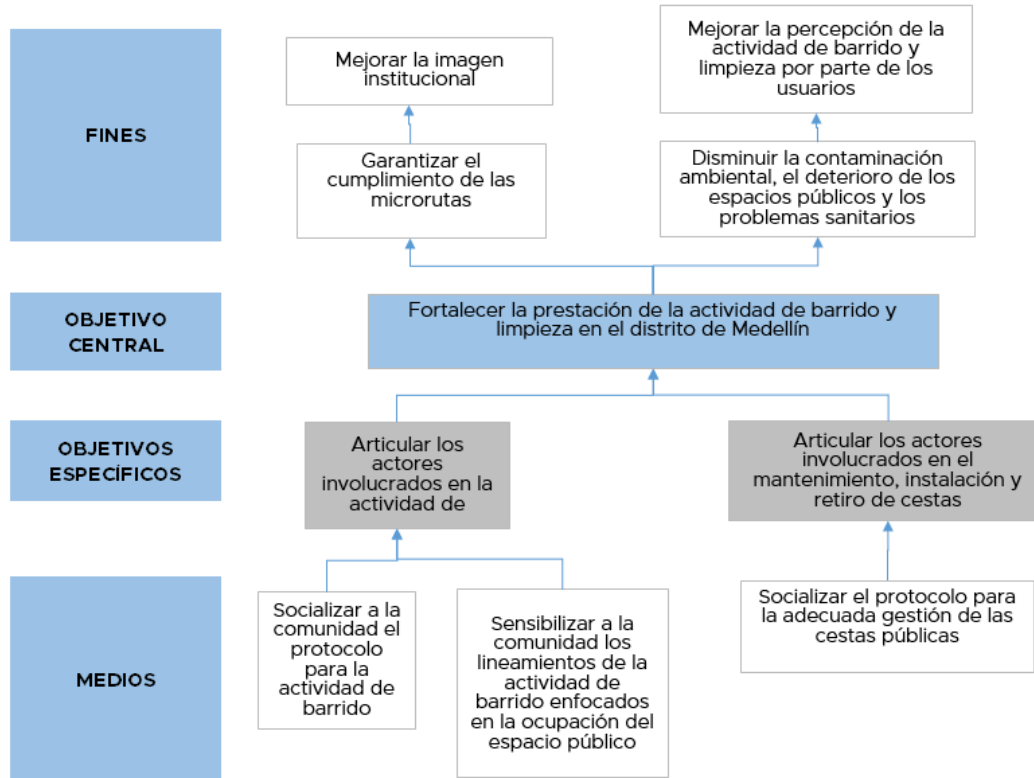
FINES

Mejorar la imagen institucional

Mejorar la percepción de la actividad de barrido y limpieza por parte de los usuarios

Garantizar el cumplimiento de las microrutas

Disminuir la contaminación ambiental, el deterioro de los espacios públicos y los problemas sanitarios

OBJETIVO CENTRAL

Fortalecer la prestación de la actividad de barrido y limpieza en el distrito de Medellín

OBJETIVOS ESPECÍFICOS

Articular los actores involucrados en la actividad de

Articular los actores involucrados en el mantenimiento, instalación y retiro de cestas

MEDIOS

Socializar a la comunidad el protocolo para la actividad de barrido

Sensibilizar a la comunidad los lineamientos de la actividad de barrido enfocados en la ocupación del espacio público

Socializar el protocolo para la adecuada gestión de las cestas públicas